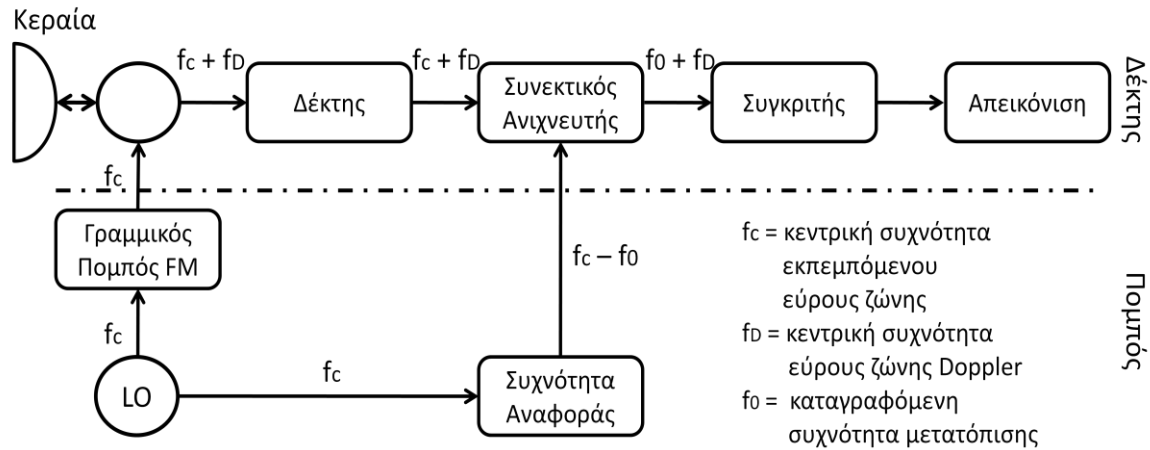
Κεραία

$f_C + f_D$

$f_C + f_D$

$f_0 + f_D$

Δέκτης

Συνεκτικός Ανιχνευτής

Συγκριτής

Απεικόνιση

Δέκτης

$f_C$

Γραμμικός Πομπός FM

$f_C - f_0$

$f_C$ = κεντρική συχνότητα εκπεμπόμενου εύρους ζώνης

$f_D$ = κεντρική συχνότητα εύρους ζώνης Doppler

$f_0$ = καταγραφόμενη συχνότητα μετατόπισης

Πομπός

$f_C$

LO

$f_C$

Συχνότητα Αναφοράς